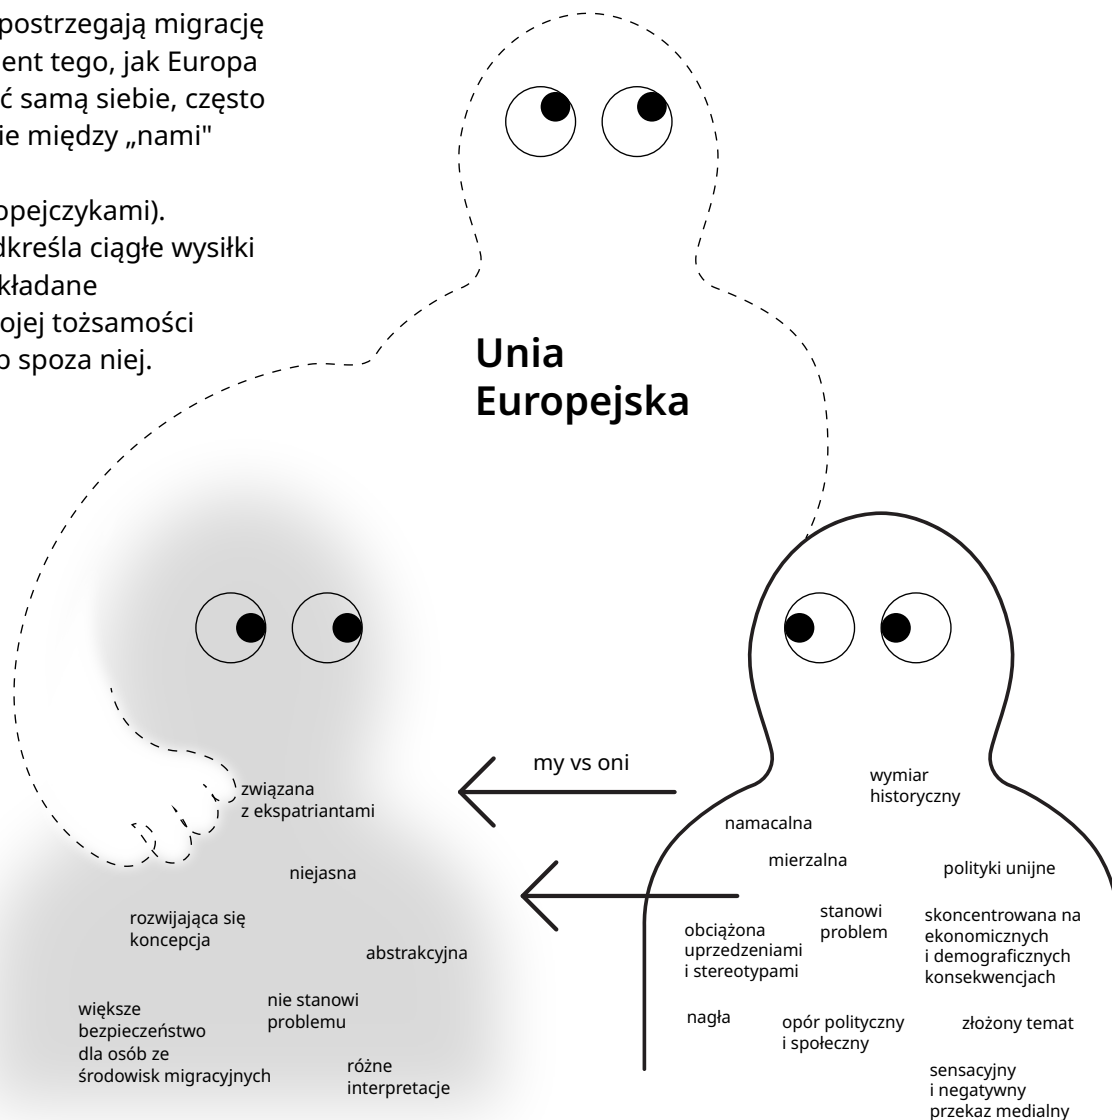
postrzegają migrację
ent tego, jak Europa
ć samą siebie, często
ie między „nami"

opejczykami).
dkreśla ciągłe wysiłki
kładane
ojej tożsamości
o spoza niej.

Unia Europejska

my vs oni

związana z ekspatriantami

niejasna

rozwijająca się koncepcja

abstrakcyjna

większe bezpieczeństwo dla osób ze środowisk migracyjnych

nie stanowi problemu

różne interpretacje

wymiar historyczny

namacalna

mierzalna

polityki unijne

obciążona uprzedzeniami i stereotypami

stanowi problem

skoncentrowana na ekonomicznych i demograficznych konsekwencjach

nagła

opór polityczny i społeczny

złożony temat

sensacyjny i negatywny przekaz medialny